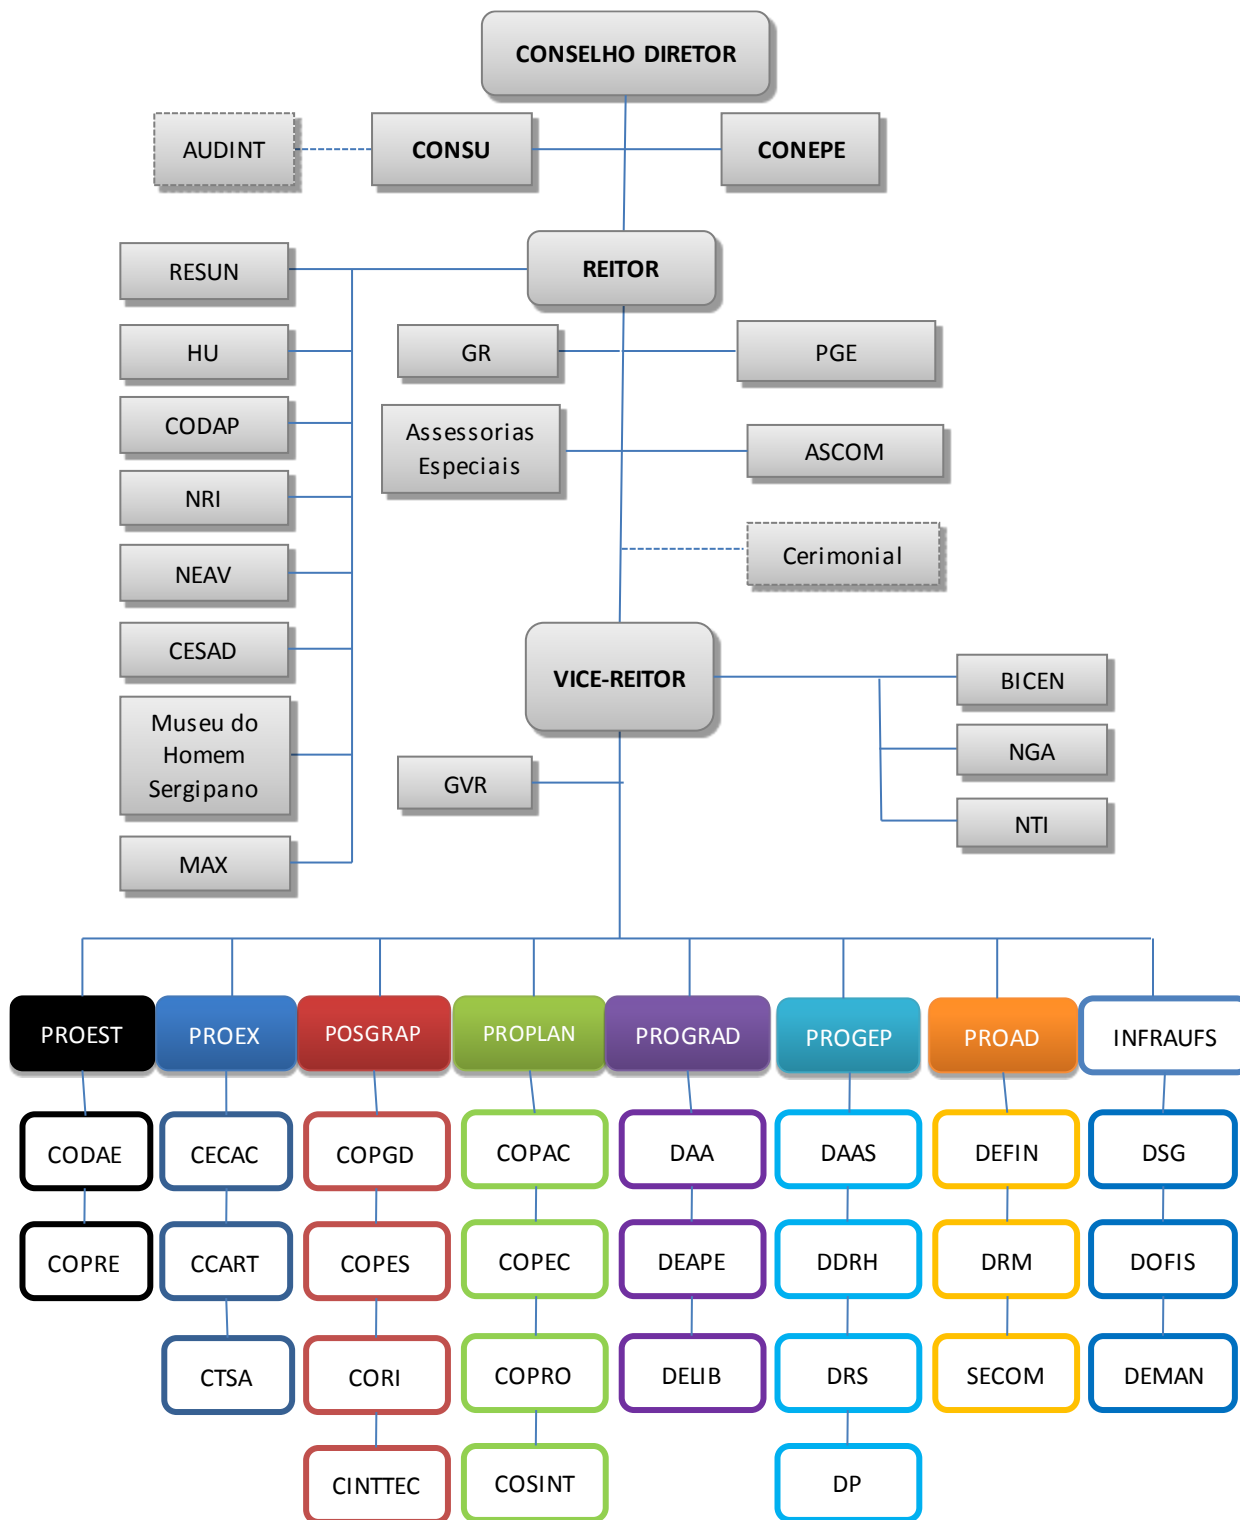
CONSELHO DIRETOR

AUDINT

CONSU

CONEPE

RESUN

REITOR

HU

GR

PGE

CODAP

Assessorias Especiais

ASCOM

NRI

NEAV

Cerimonial

CESAD

VICE-REITOR

BICEN

Museu do Homem Sergipano

NGA

GVR

NTI

MAX

PROEST

PROEX

POSGRAP

PROPLAN

PROGRAD

PROGEP

PROAD

INFRAUFS

CODAE

CECAC

COPGD

COPAC

DAA

DAAS

DEFIN

DSG

COPRE

CCART

COPES

COPEC

DEAPE

DDRH

DRM

DOFIS

CTSA

CORI

COPRO

DELIB

DRS

SECOM

DEMAN

CINTTEC

COSINT

DP